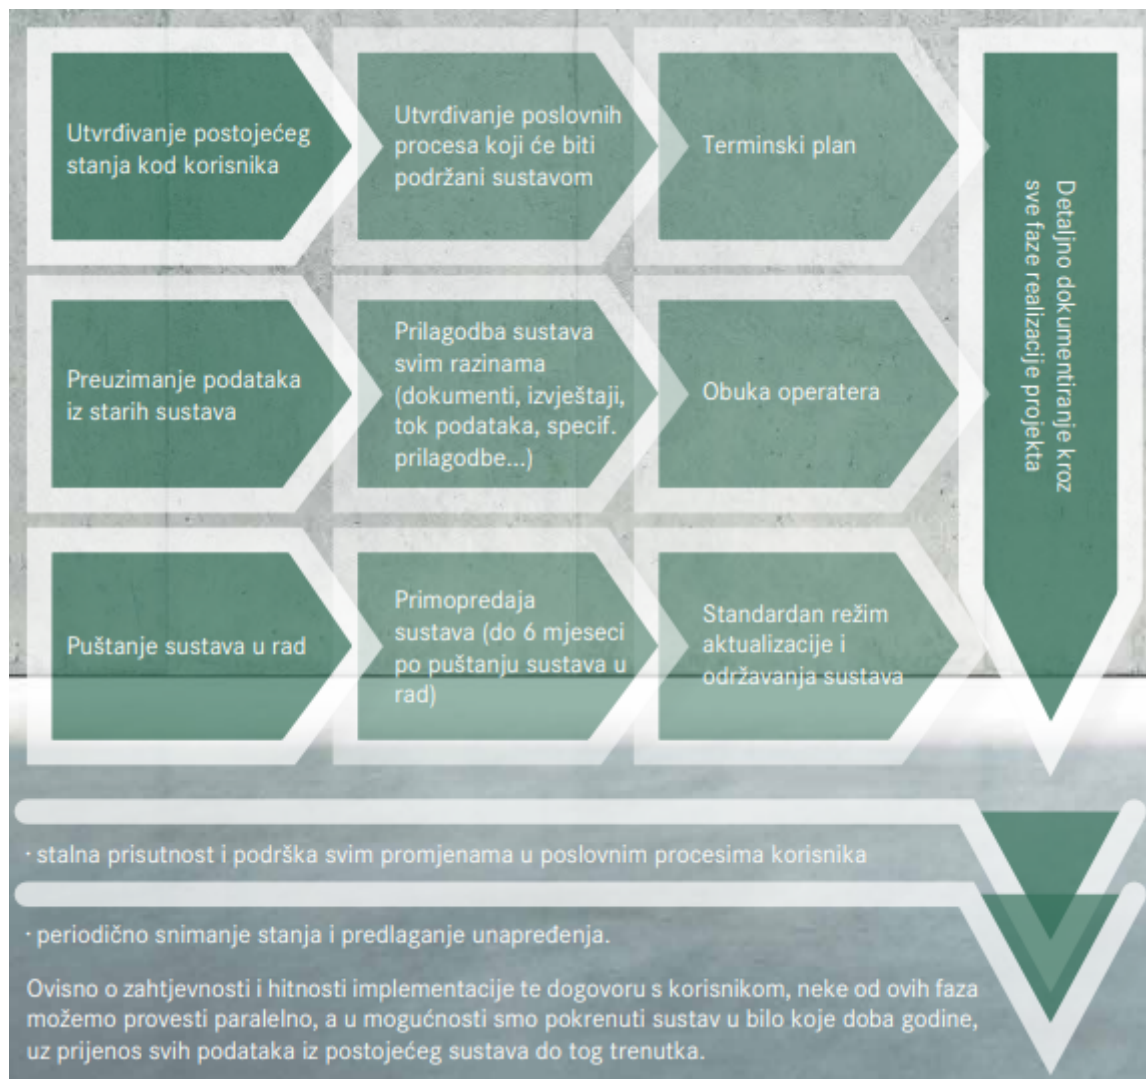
Utvrđivanje postojećeg stanja kod korisnika

Utvrđivanje poslovnih procesa koji će biti podržani sustavom

Terminski plan

Detaljno dokumentiranje kroz sve faze realizacije projekta

Preuzimanje podataka iz starih sustava

Prilagodba sustava svim razinama (dokumenti, izvještaji, tok podataka, specif. prilagodbe...)

Obuka operatera

Puštanje sustava u rad

Primopredaja sustava (do 6 mjeseci po puštanju sustava u rad)

Standardan režim aktualizacije i održavanja sustava

· stalna prisutnost i podrška svim promjenama u poslovnim procesima korisnika

· periodično snimanje stanja i predlaganje unapređenja.

Ovisno o zahtjevnosti i hitnosti implementacije te dogovoru s korisnikom, neke od ovih faza možemo provesti paralelno, a u mogućnosti smo pokrenuti sustav u bilo koje doba godine, uz prijenos svih podataka iz postojećeg sustava do tog trenutka.